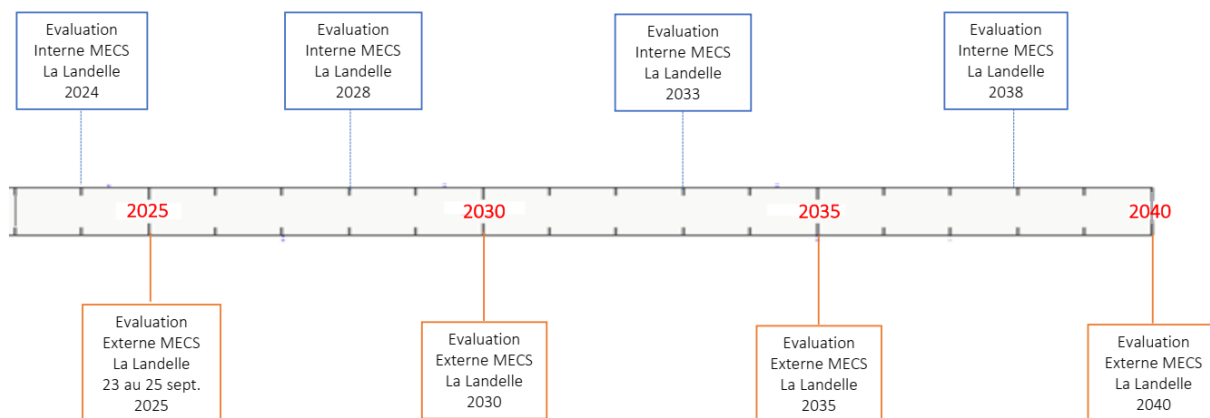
Evaluation Interne MECS La Landelle 2024

Evaluation Interne MECS La Landelle 2028

Evaluation Interne MECS La Landelle 2033

Evaluation Interne MECS La Landelle 2038

2025

2030

2035

2040

Evaluation Externe MECS La Landelle 23 au 25 sept. 2025

Evaluation Externe MECS La Landelle 2030

Evaluation Externe MECS La Landelle 2035

Evaluation Externe MECS La Landelle 2040